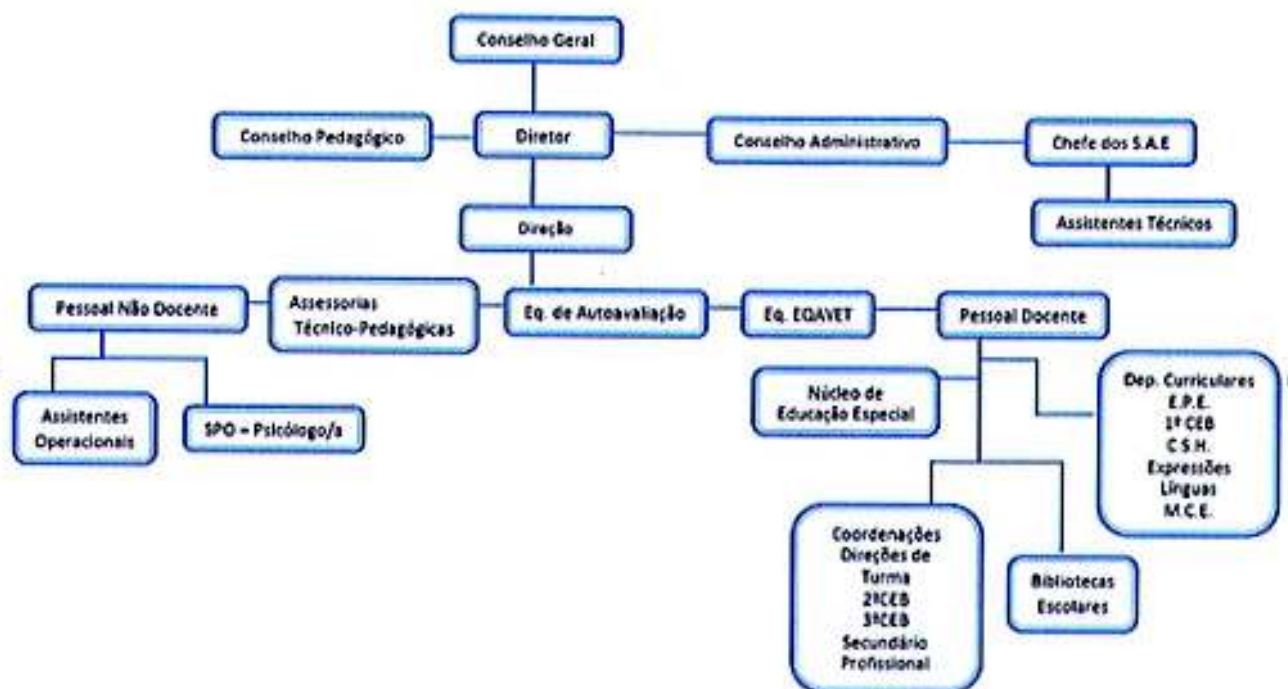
Conselho Geral

Conselho Pedagógico

Diretor

Conselho Administrativo

Chefe dos S.A.E

Assistentes Técnicos

Direção

Pessoal Não Docente

Assessorias Técnico-Pedagógicas

Eq. de Autoavaliação

Eq. EQAVET

Pessoal Docente

Assistentes Operacionais

SPO = Psicólogo/a

Núcleo de Educação Especial

Dep. Curriculares
E.P.E.
1º CEB
C.S.H.
Expressões
Línguas
M.C.E.

Coordenações
Direções de Turma
2ºCEB
3ºCEB
Secundário
Profissional

Bibliotecas Escolares